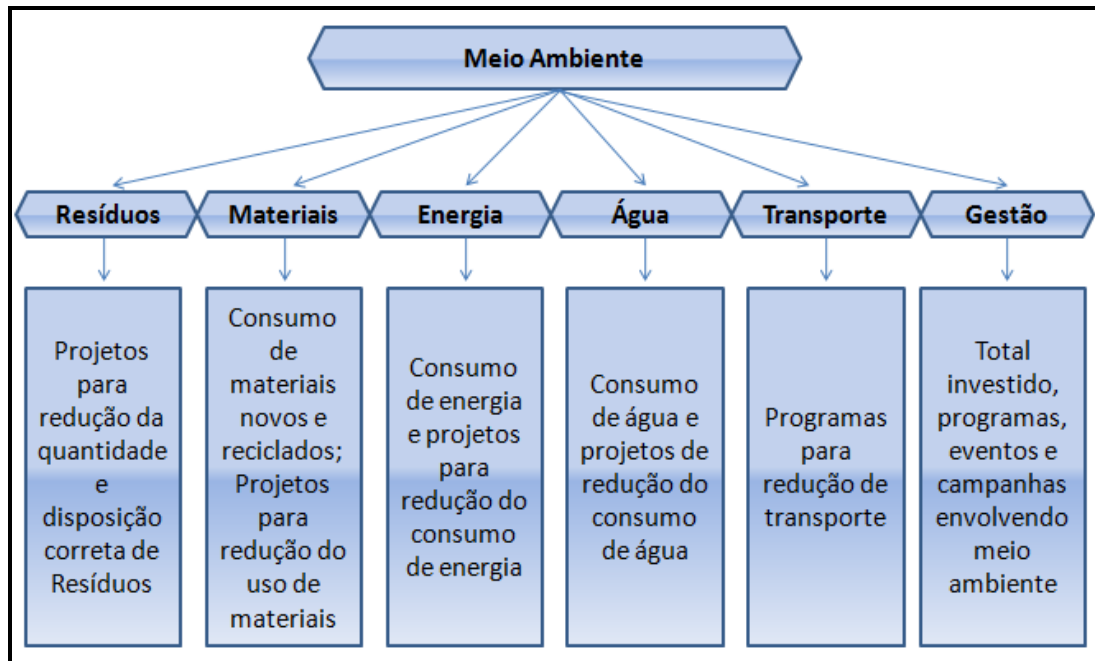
Meio Ambiente

Resíduos

Materiais

Energia

Água

Transporte

Gestão

Projetos para redução da quantidade e disposição correta de Resíduos

Consumo de materiais novos e reciclados; Projetos para redução do uso de materiais

Consumo de energia e projetos para redução do consumo de energia

Consumo de água e projetos de redução do consumo de água

Programas para redução de transporte

Total investido, programas, eventos e campanhas envolvendo meio ambiente